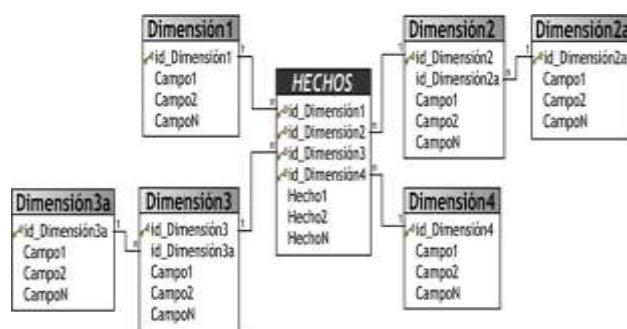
Dimensión1
id_Dimensión1
Campo1
Campo2
CampoN

HECHOS
id_Dimensión1
id_Dimensión2
id_Dimensión3
id_Dimensión4
Hecho1
Hecho2
HechoN

Dimensión2
id_Dimensión2
id_Dimensión2a
Campo1
Campo2
CampoN

Dimensión2a
id_Dimensión2a
Campo1
Campo2
CampoN

Dimensión3a
id_Dimensión3a
Campo1
Campo2
CampoN

Dimensión3
id_Dimensión3
id_Dimensión3a
Campo1
Campo2
CampoN

Dimensión4
id_Dimensión4
Campo1
Campo2
CampoN

1
∞
1
∞
1
∞
1
∞
1
∞
1
∞